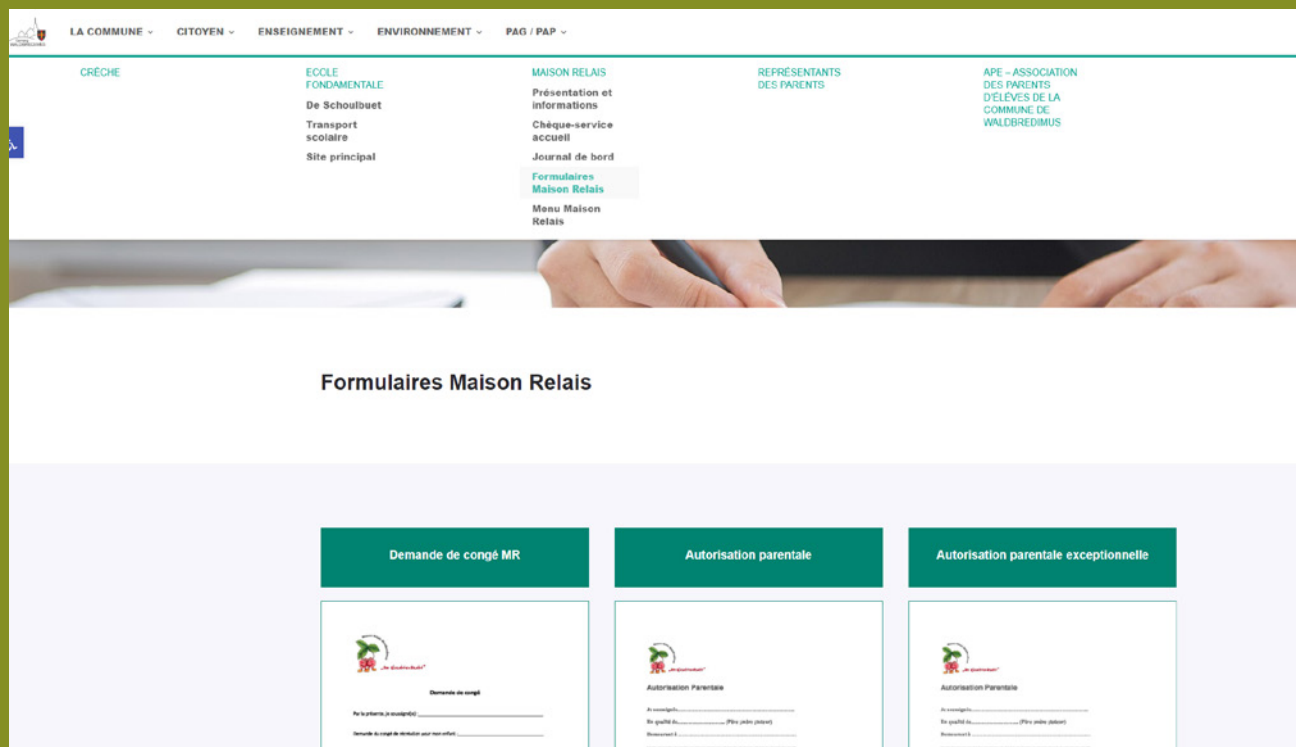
LA COMMUNE ⌄ CITOYEN ⌄ ENSEIGNEMENT ⌄ ENVIRONNEMENT ⌄ PAG / PAP ⌄

CRÈCHE

ECOLE FONDAMENTALE
De Schoulbuet
Transport scolaire
Site principal

MAISON RELAIS
Présentation et informations
Chèque-service accueil
Journal de bord
Formulaires Maison Relais
Menu Maison Relais

REPRÉSENTANTS DES PARENTS

APE – ASSOCIATION DES PARENTS D'ÉLÈVES DE LA COMMUNE DE WALDBREDIMUS

Formulaires Maison Relais

Demande de congé MR

Autorisation parentale

Autorisation parentale exceptionnelle

Demande de congé

Autorisation Parentale

Autorisation Parentale